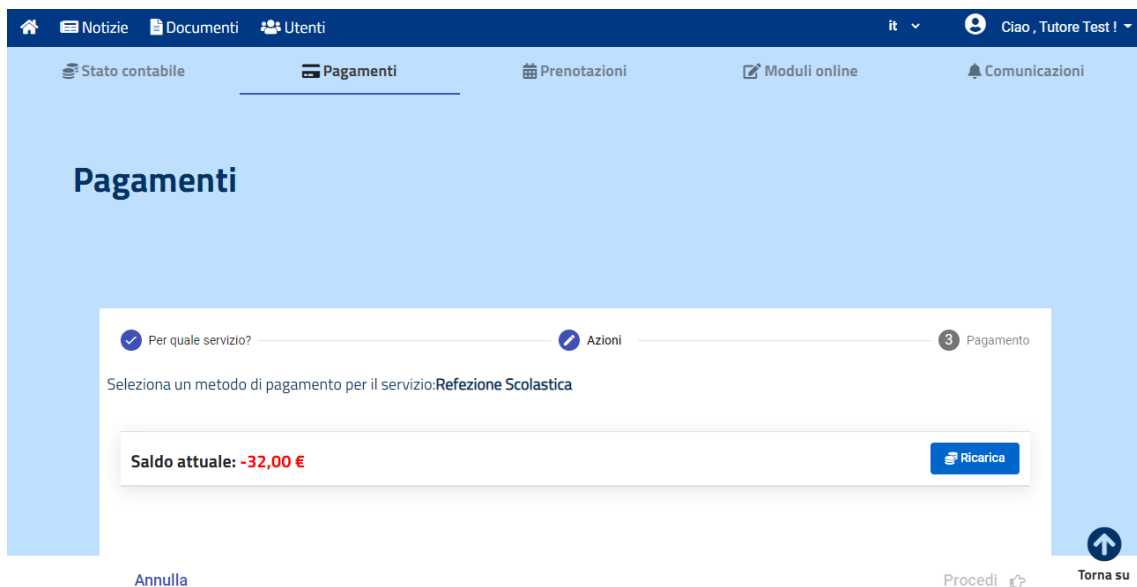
Notizie Documenti Utenti it Ciao , Tutore Test !

Stato contabile Pagamenti Prenotazioni Moduli online Comunicazioni

Pagamenti

Per quale servizio? Azioni 3 Pagamento

Seleziona un metodo di pagamento per il servizio:Refezione Scolastica

Saldo attuale: -32,00 €

Ricarica

Annulla

Procedi

Torna su